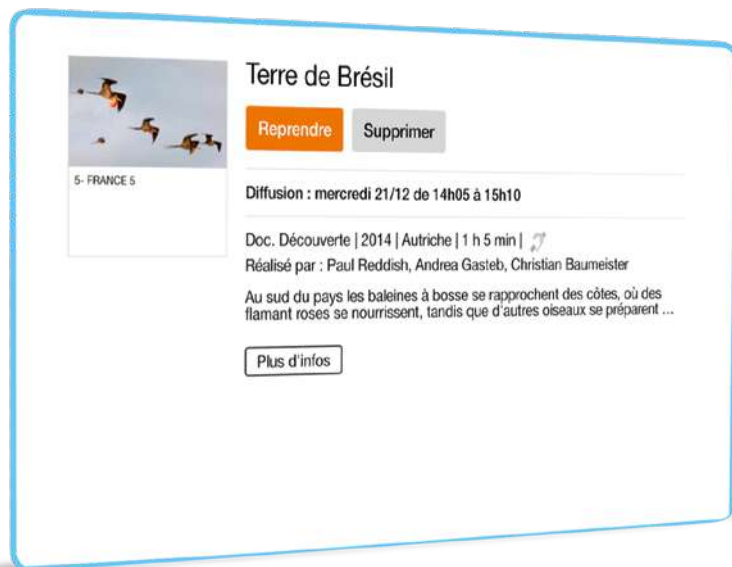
5- FRANCE 5

Terre de Brésil

Reprendre

Supprimer

Diffusion : mercredi 21/12 de 14h05 à 15h10

Doc. Découverte | 2014 | Autriche | 1 h 5 min |

Réalisé par : Paul Reddish, Andrea Gasteb, Christian Baumeister

Au sud du pays les baleines à bosse se rapprochent des côtes, où des flamant roses se nourrissent, tandis que d'autres oiseaux se préparent ...

Plus d'infos